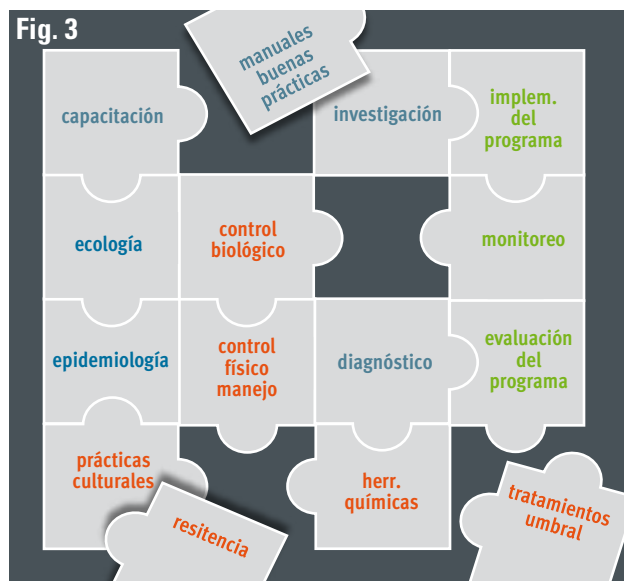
Fig. 3

manuales buenas prácticas

capacitación

investigación

implem. del programa

ecología

control biológico

monitoreo

epidemiología

control físico manejo

diagnóstico

evaluación del programa

prácticas culturales

herr. químicas

resitencia

tratamientos umbral